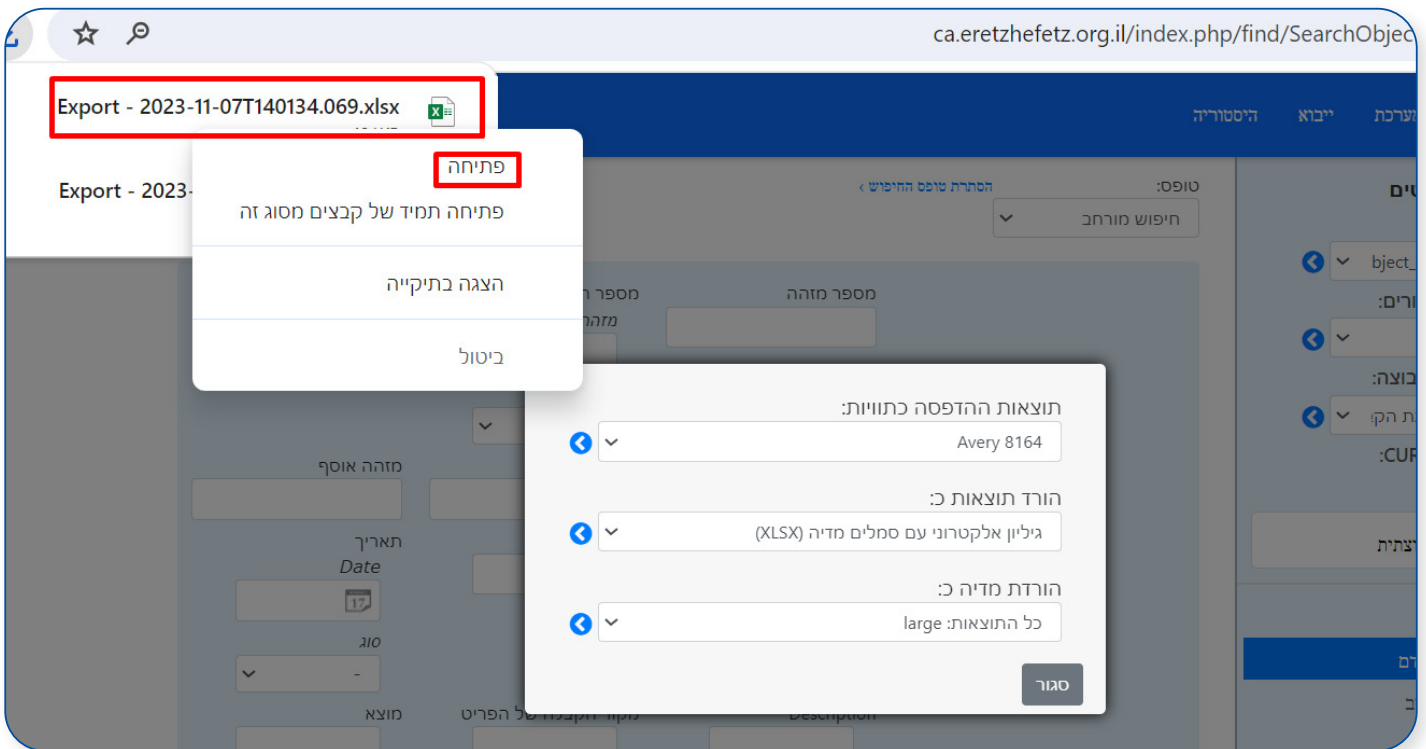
ca.eretzhefetz.org.il/index.php/find/SearchObjec

Export - 2023-11-07T140134.069.xlsx

Export - 2023-

פתיחה
פתיחה תמיד של קבצים מסוג זה

הצגה בתיקייה

ביטול

היסטוריה ייבוא מערכת

טופס:
הסתרת טופס החיפוש ›
חיפוש מורחב

מספר מזהה
מספר ה
מזהה

מזהה אוסף
תאריך
Date
סוג
-
מוצא
מקור הקבלה של הפריט
Description

תוצאות ההדפסה כתוויות:
Avery 8164
הורד תוצאות כ:
גיליון אלקטרוני עם סמלים מדיה (XLSX)
הורדת מדיה כ:
כל התוצאות: large
סגור

bject_
ורים:
בוצה:
ת הקי
CUR
צתית
דם